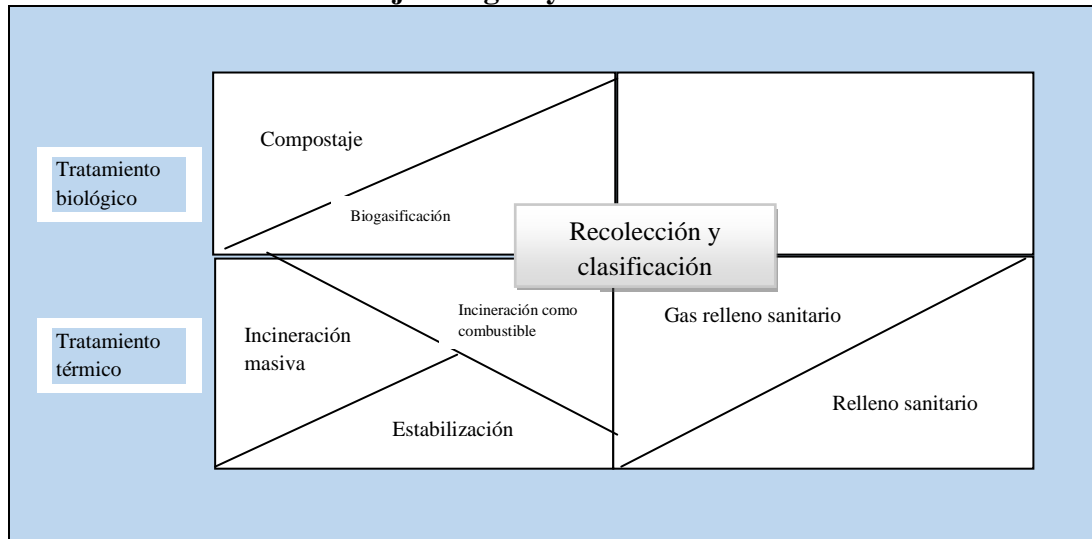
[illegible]

Tratamiento biológico

Compostaje

Biogasificación

Recolección y clasificación

Tratamiento térmico

Incineración masiva

Incineración como combustible

Estabilización

Gas relleno sanitario

Relleno sanitario